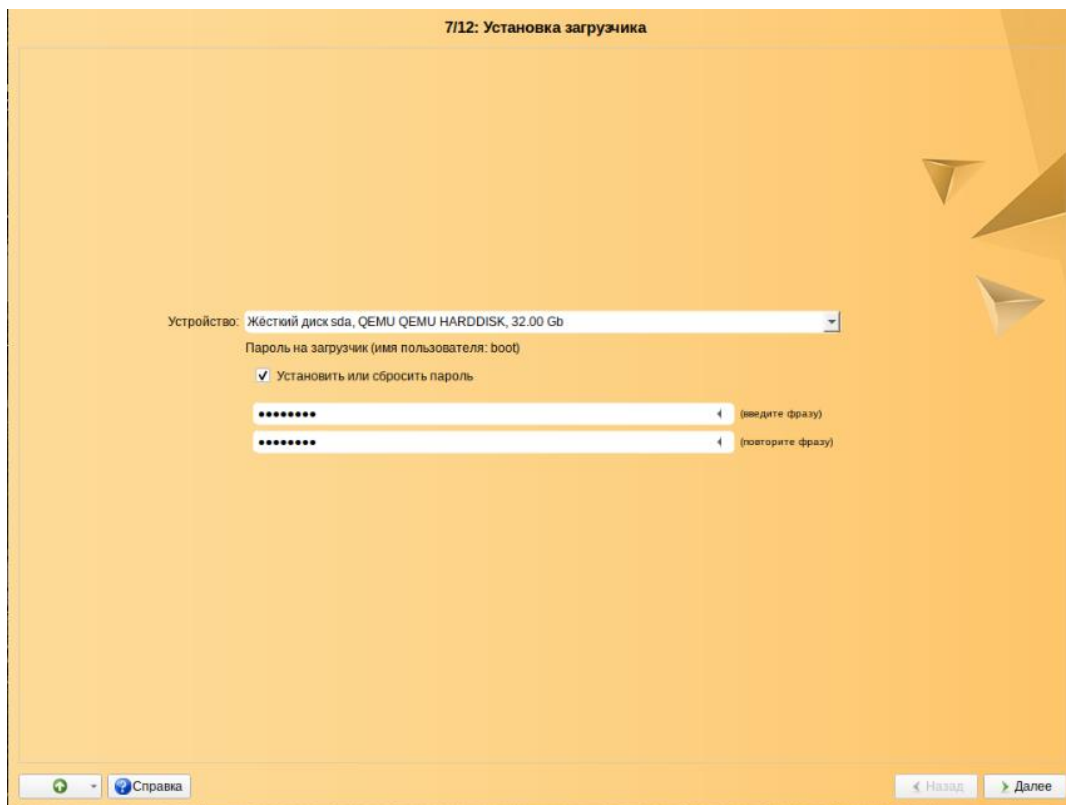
7/12: Установка загрузчика

Устройство: Жёсткий диск sda, QEMU QEMU HARDDISK, 32.00 Gb

Пароль на загрузчик (имя пользователя: boot)

✓ Установить или сбросить пароль

•••••••• (введите фразу)

•••••••• (повторите фразу)

Справка

Назад

Далее